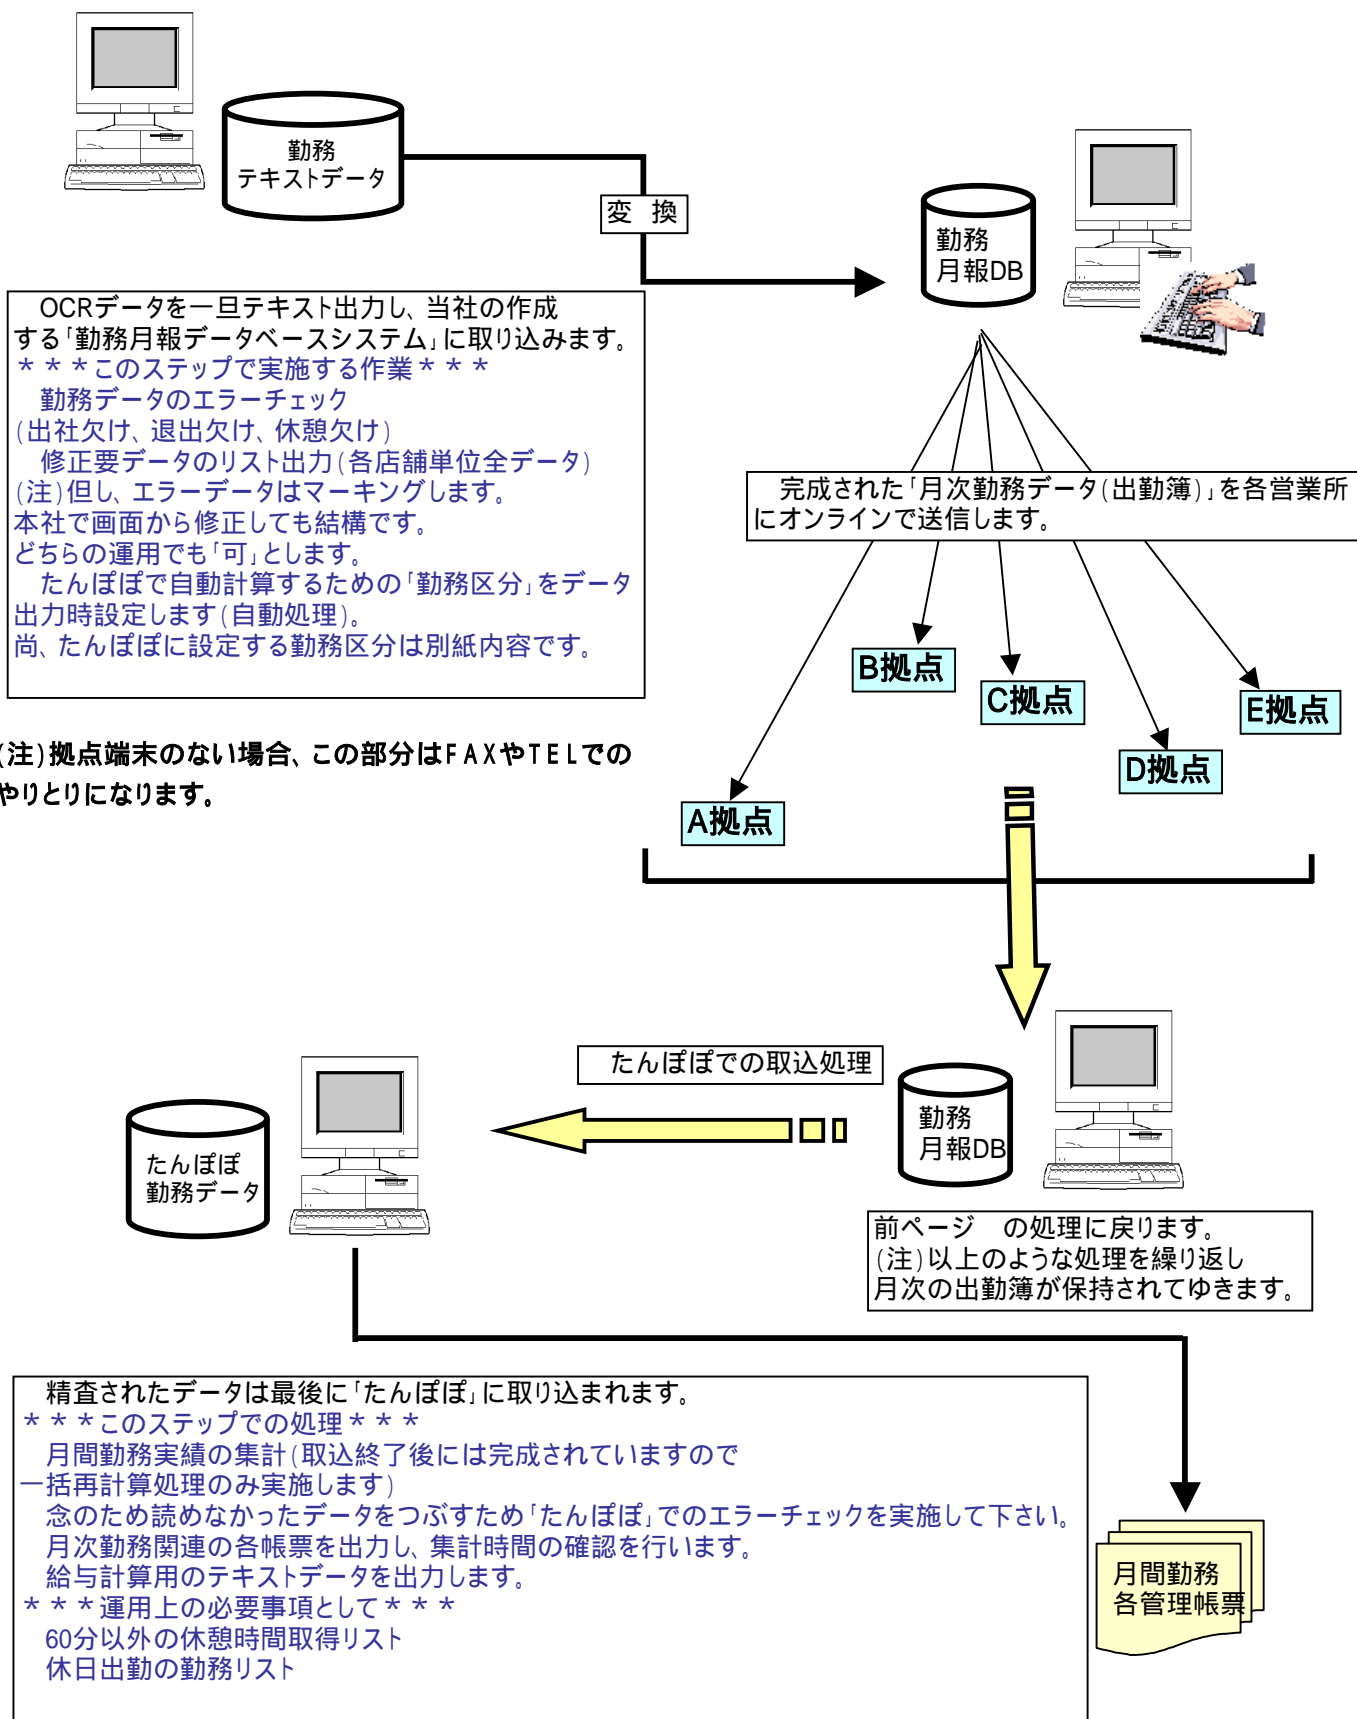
勤務
テキストデータ

変 換

勤務
月報DB

OCRデータを一旦テキスト出力し、当社の作成する「勤務月報データベースシステム」に取り込みます。
＊＊＊このステップで実施する作業＊＊＊
勤務データのエラーチェック
(出社欠け、退出欠け、休憩欠け)
修正要データのリスト出力(各店舗単位全データ)
(注)但し、エラーデータはマーキングします。
本社で画面から修正しても結構です。
どちらの運用でも「可」とします。
たんぽぽで自動計算するための「勤務区分」をデータ出力時設定します(自動処理)。
尚、たんぽぽに設定する勤務区分は別紙内容です。

完成された「月次勤務データ(出勤簿)」を各営業所にオンラインで送信します。

(注)拠点端末のない場合、この部分はＦＡＸやＴＥＬでのやりとりになります。

B拠点

C拠点

E拠点

D拠点

A拠点

たんぽぽでの取込処理

勤務
月報DB

たんぽぽ
勤務データ

前ページ　の処理に戻ります。
(注)以上のような処理を繰り返し
月次の出勤簿が保持されてゆきます。

精査されたデータは最後に「たんぽぽ」に取り込まれます。
＊＊＊このステップでの処理＊＊＊
月間勤務実績の集計(取込終了後には完成されていますので一括再計算処理のみ実施します)
念のため読めなかったデータをつぶすため「たんぽぽ」でのエラーチェックを実施して下さい。
月次勤務関連の各帳票を出力し、集計時間の確認を行います。
給与計算用のテキストデータを出力します。
＊＊＊運用上の必要事項として＊＊＊
60分以外の休憩時間取得リスト
休日出勤の勤務リスト

月間勤務
各管理帳票